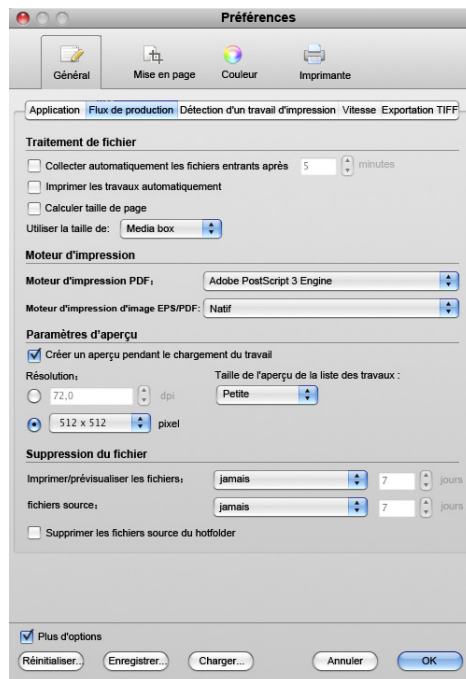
Préférences

Général
Mise en page
Couleur
Imprimante

Application
Flux de production
Détection d'un travail d'impression
Vitesse
Exportation TIFF

Traitement de fichier

Collecter automatiquement les fichiers entrants après 5 minutes

Imprimer les travaux automatiquement

Calculer taille de page

Utiliser la taille de: Media box

Moteur d'impression

Moteur d'impression PDF: Adobe PostScript 3 Engine

Moteur d'impression d'image EPS/PDF: Natif

Paramètres d'aperçu

Créer un aperçu pendant le chargement du travail

Résolution:
Taille de l'aperçu de la liste des travaux :

72,0 dpi
Petite

512 x 512 pixel

Suppression du fichier

Imprimer/prévisualiser les fichiers: jamais 7 jours

fichiers source: jamais 7 jours

Supprimer les fichiers source du hotfolder

Plus d'options

Réinitialiser...
Enregistrer...
Charger...
Annuler
OK